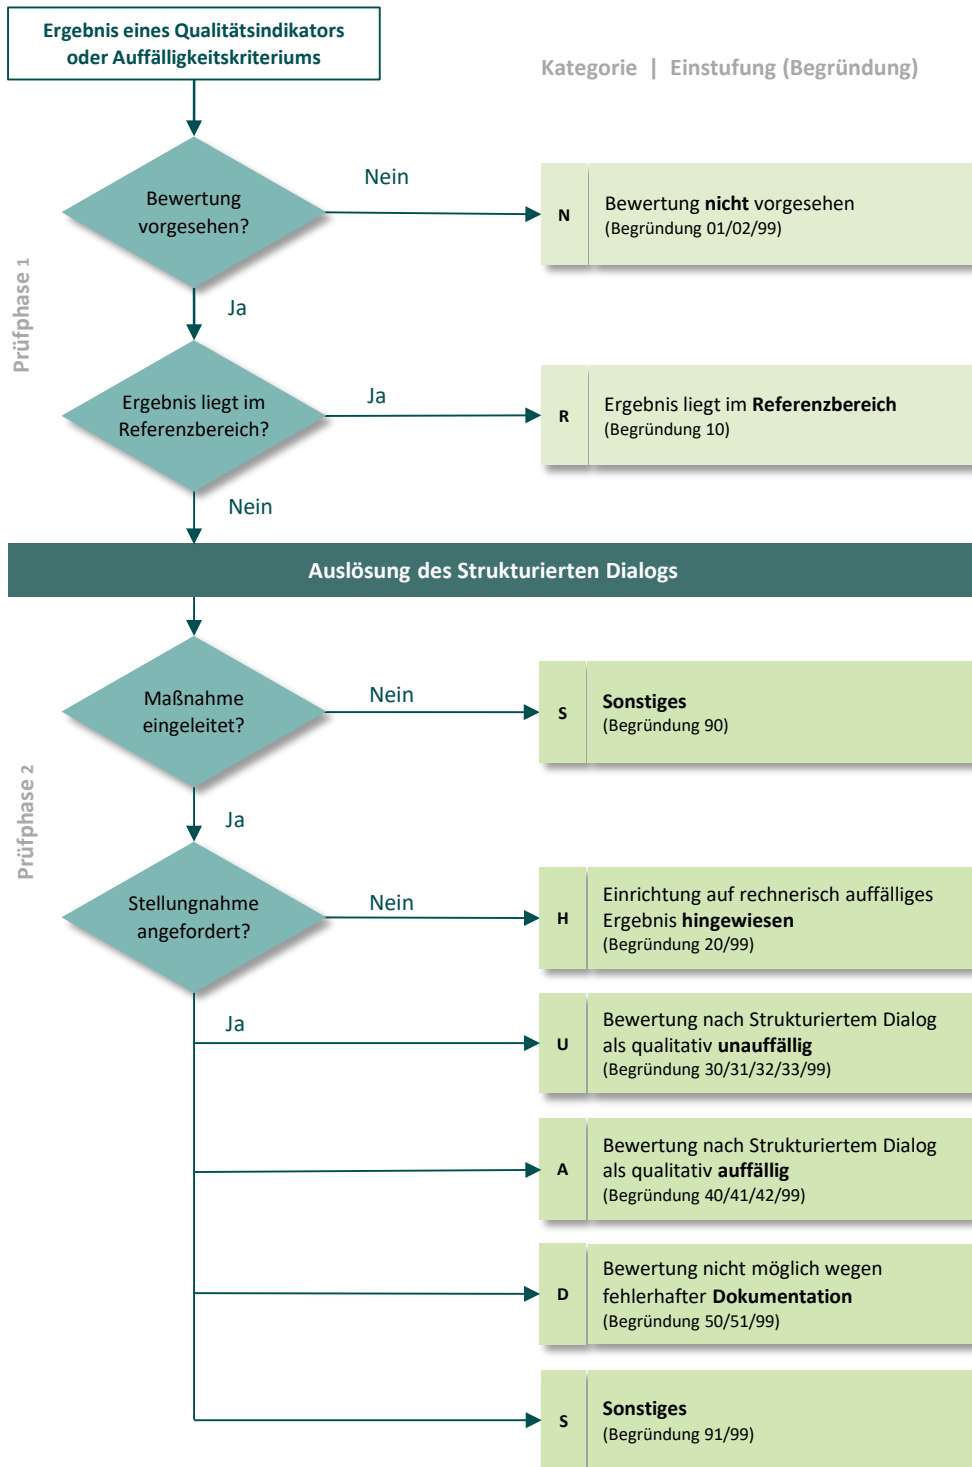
Ergebnis eines Qualitätsindikators oder Auffälligkeitskriteriums

Kategorie | Einstufung (Begründung)

Prüfphase 1

Bewertung vorgesehen?

Nein

N

Bewertung **nicht** vorgesehen
(Begründung 01/02/99)

Ja

Ergebnis liegt im Referenzbereich?

Ja

R

Ergebnis liegt im **Referenzbereich**
(Begründung 10)

Nein

Auslösung des Strukturierten Dialogs

Prüfphase 2

Maßnahme eingeleitet?

Nein

S

**Sonstiges**
(Begründung 90)

Ja

Stellungnahme angefordert?

Nein

H

Einrichtung auf rechnerisch auffälliges Ergebnis **hingewiesen**
(Begründung 20/99)

Ja

U

Bewertung nach Strukturiertem Dialog als qualitativ **unauffällig**
(Begründung 30/31/32/33/99)

A

Bewertung nach Strukturiertem Dialog als qualitativ **auffällig**
(Begründung 40/41/42/99)

D

Bewertung nicht möglich wegen fehlerhafter **Dokumentation**
(Begründung 50/51/99)

S

**Sonstiges**
(Begründung 91/99)